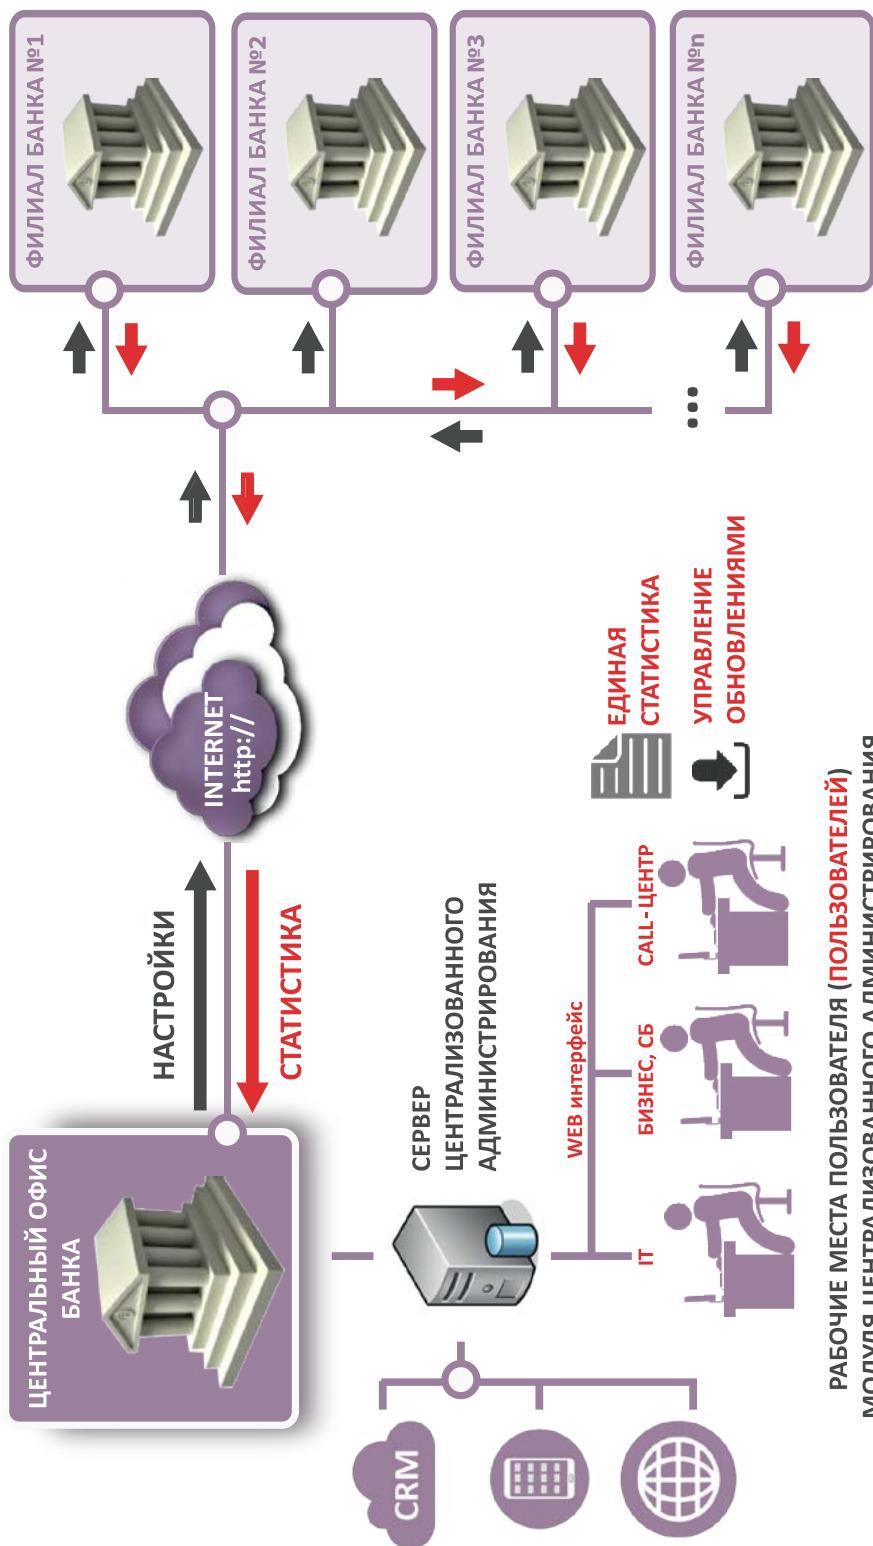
ФИЛИАЛ БАНКА №1

ФИЛИАЛ БАНКА №2

ФИЛИАЛ БАНКА №3

ФИЛИАЛ БАНКА №n

ЦЕНТРАЛЬНЫЙ ОФИС БАНКА

НАСТРОЙКИ

СТАТИСТИКА

INTERNET http://

СЕРВЕР ЦЕНТРАЛИЗОВАННОГО АДМИНИСТРИРОВАНИЯ

ЕДИНАЯ СТАТИСТИКА

УПРАВЛЕНИЕ ОБНОВЛЕНИЯМИ

WEB интерфейс

IT

БИЗНЕС, СБ

CALL-ЦЕНТР

CRM

РАБОЧИЕ МЕСТА ПОЛЬЗОВАТЕЛЯ (ПОЛЬЗОВАТЕЛЕЙ) МОДУЛЯ ЦЕНТРАЛИЗОВАННОГО АДМИНИСТРИРОВАНИЯ